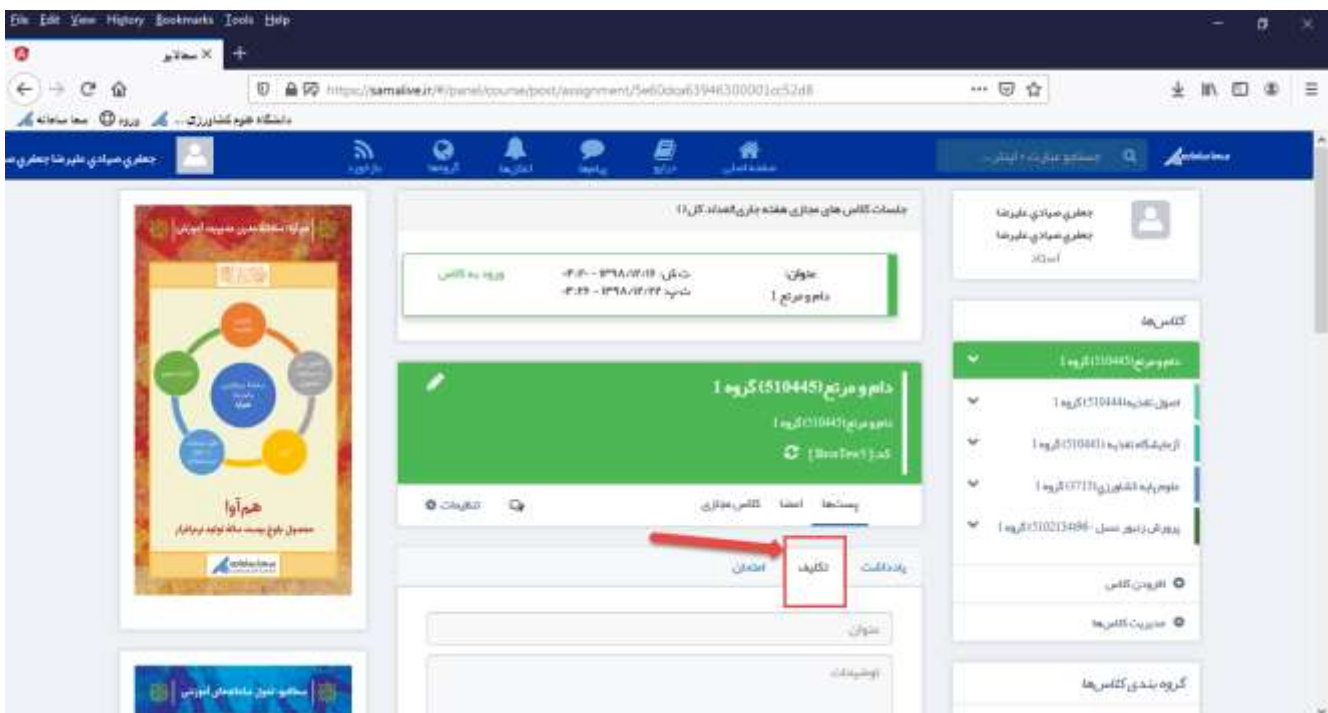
File Edit View History Bookmarks Tools Help

سماليو ×

https://samalive.ir/#/panel/course/post/assignment/5e60dca6394630000 1cc52d8

دانشگاه علوم کشاورزی... ورود سما سامانه

جعفری صیادی علیرضا جعفری ص

بازخورد گروه‌ها اعلان‌ها پیام‌ها درایو صفحه اصلی

جستجو عبارت ، ایمیل ...

سما سامانه

جعفری صیادی علیرضا
جعفری صیادی علیرضا
استاد

کلاس‌ها

دام و مرتع(510445) گروه 1

اصول تغذیه(510444) گروه 1

آزمایشگاه تغذیه (510443) گروه 1

علوم پایه کشاورزی(37113) گروه 1

پرورش زنبور عسل - (5102134886) گروه 1

افزودن کلاس

مدیریت کلاس‌ها

گروه بندی کلاس‌ها

جلسات کلاس های مجازی هفته جاری(تعداد کل: 1)

عنوان:
دام و مرتع 1

شروع: ۰۳:۲۰ - ۱۳۹۸/۱۲/۱۷
پایان: ۰۳:۲۲ - ۱۳۹۸/۱۲/۲۲

ورود به کلاس

دام و مرتع(510445) گروه 1

دام و مرتع(510445) گروه 1

کد: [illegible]

پست‌ها اعضا کلاس مجازی

تنظیمات

یادداشت تکلیف امتحان

عنوان

توضیحات

هم‌آوا
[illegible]

سما سامانه